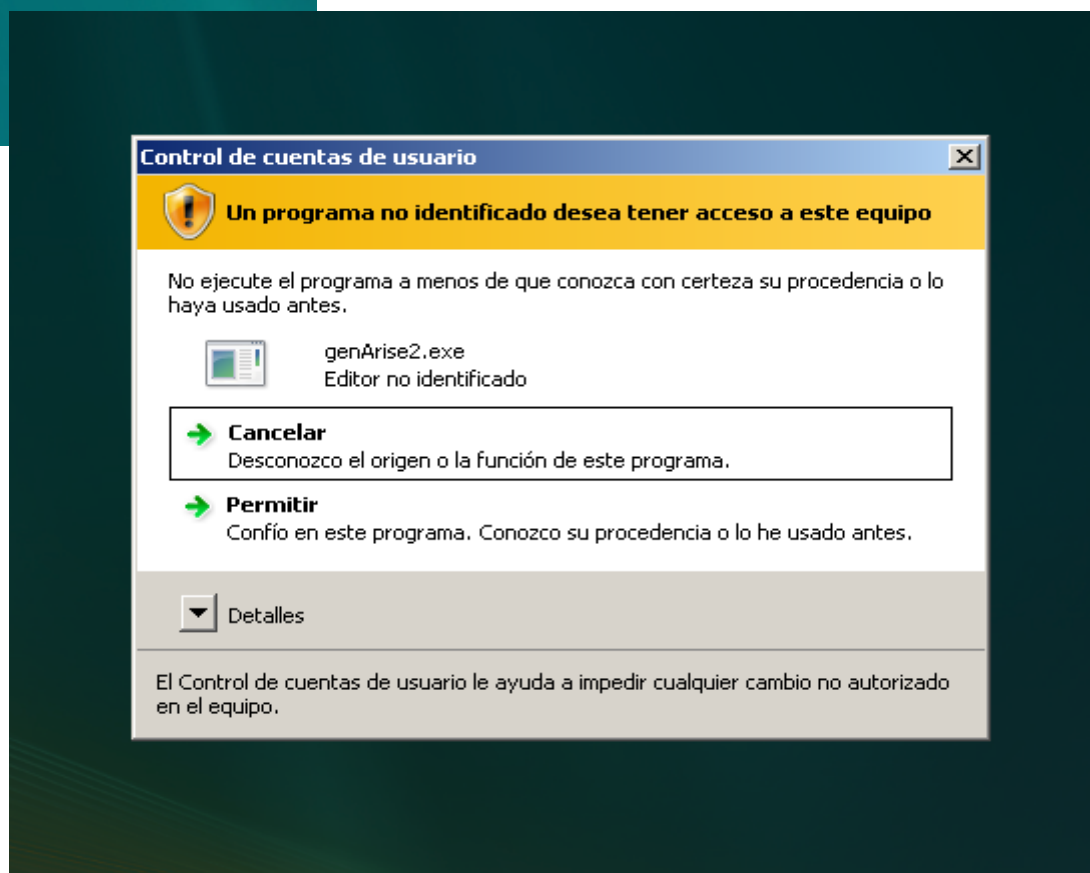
Control de cuentas de usuario

Un programa no identificado desea tener acceso a este equipo

No ejecute el programa a menos de que conozca con certeza su procedencia o lo haya usado antes.

genArise2.exe
Editor no identificado

Cancelar
Desconozco el origen o la función de este programa.

Permitir
Confío en este programa. Conozco su procedencia o lo he usado antes.

Detalles

El Control de cuentas de usuario le ayuda a impedir cualquier cambio no autorizado en el equipo.